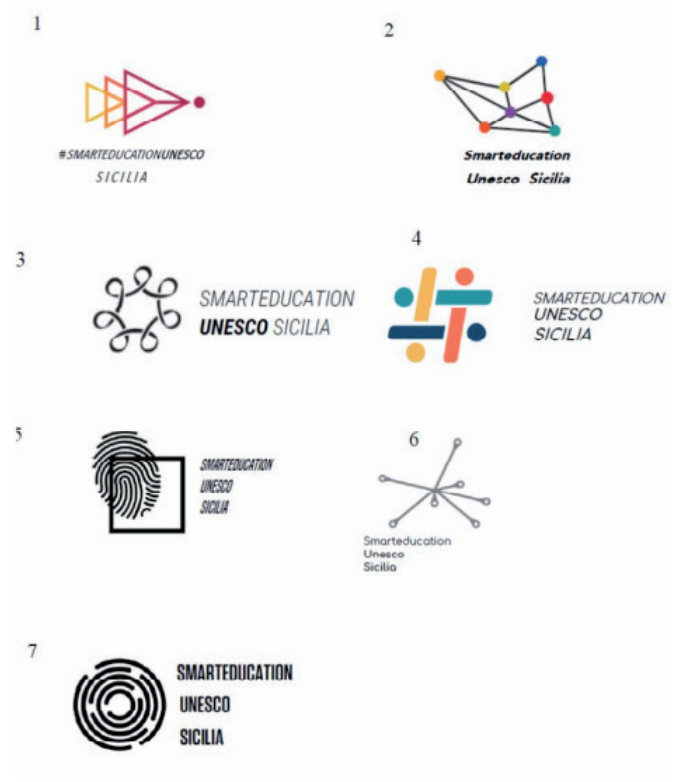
1

#SMARTEDUCATIONUNESCO
SICILIA

2

Smarteducation
Unesco Sicilia

3

SMARTEDUCATION
UNESCO SICILIA

4

SMARTEDUCATION
UNESCO
SICILIA

5

SMARTEDUCATION
UNESCO
SICILIA

6

Smarteducation
Unesco
Sicilia

7

SMARTEDUCATION
UNESCO
SICILIA